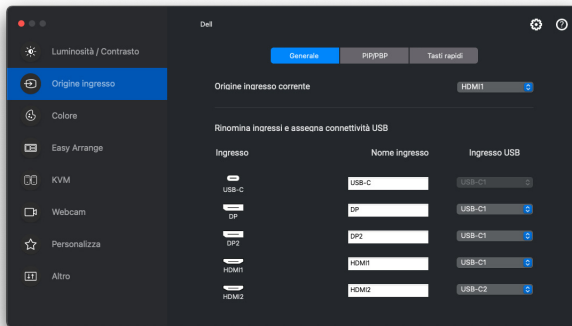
Dell

Luminosità / Contrasto
Origine ingresso
Colore
Easy Arrange
KVM
Webcam
Personalizza
Altro

Generale | PIP/PBP | Tasti rapidi

Origine ingresso corrente HDMI1

Rinomina ingressi e assegna connettività USB

| Ingresso | Nome ingresso | Ingresso USB |
|---|---|---|
| USB-C | USB-C | USB-C1 |
| DP | DP | USB-C1 |
| DP2 | DP2 | USB-C1 |
| HDMI1 | HDMI1 | USB-C1 |
| HDMI2 | HDMI2 | USB-C2 |